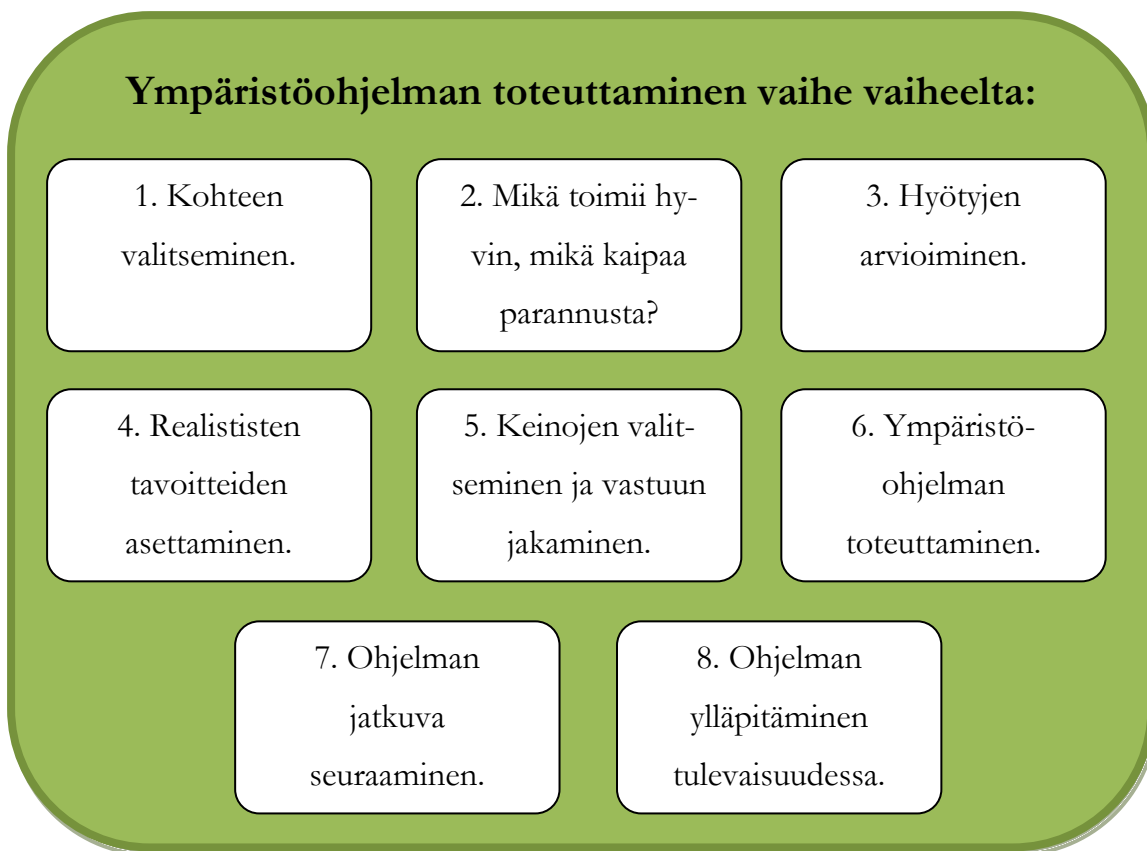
Ympäristöohjelman toteuttaminen vaihe vaiheelta:

1. Kohteen valitseminen.

2. Mikä toimii hyvin, mikä kaipaa parannusta?

3. Hyötyjen arvioiminen.

4. Realististen tavoitteiden asettaminen.

5. Keinojen valitseminen ja vastuun jakaminen.

6. Ympäristöohjelman toteuttaminen.

7. Ohjelman jatkuva seuraaminen.

8. Ohjelman ylläpitäminen tulevaisuudessa.